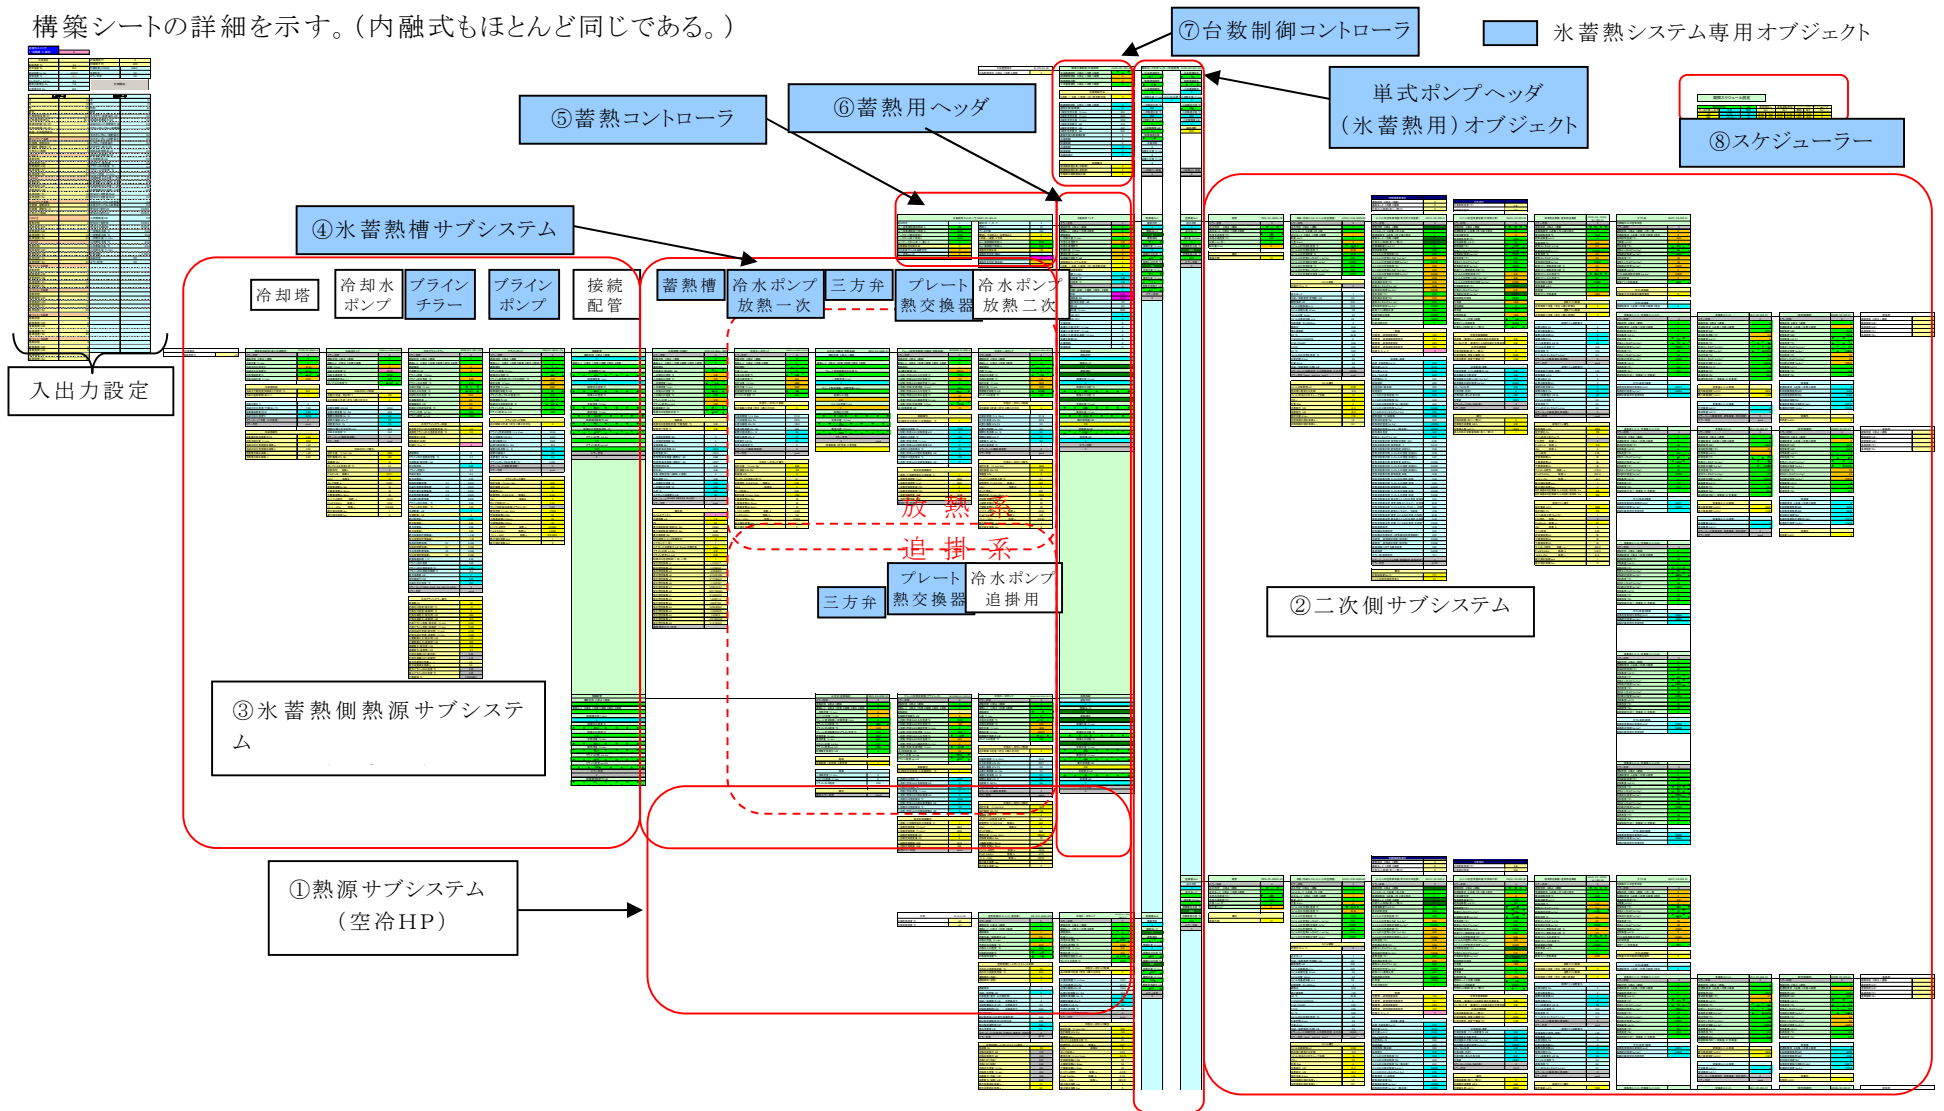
構築シートの詳細を示す。(内融式もほとんど同じである。)

⑦台数制御コントローラ

氷蓄熱システム専用オブジェクト

単式ポンプヘッダ
(氷蓄熱用)オブジェクト

⑤蓄熱コントローラ

⑥蓄熱用ヘッダ

⑧スケジューラー

④氷蓄熱槽サブシステム

冷却塔

冷却水ポンプ

ブラインチラー

ブラインポンプ

接続配管

蓄熱槽

冷水ポンプ放熱一次

三方弁

プレート熱交換器

冷水ポンプ放熱二次

入出力設定

放熱系

追掛系

三方弁

プレート熱交換器

冷水ポンプ追掛用

②二次側サブシステム

③氷蓄熱側熱源サブシステム

①熱源サブシステム
(空冷HP)